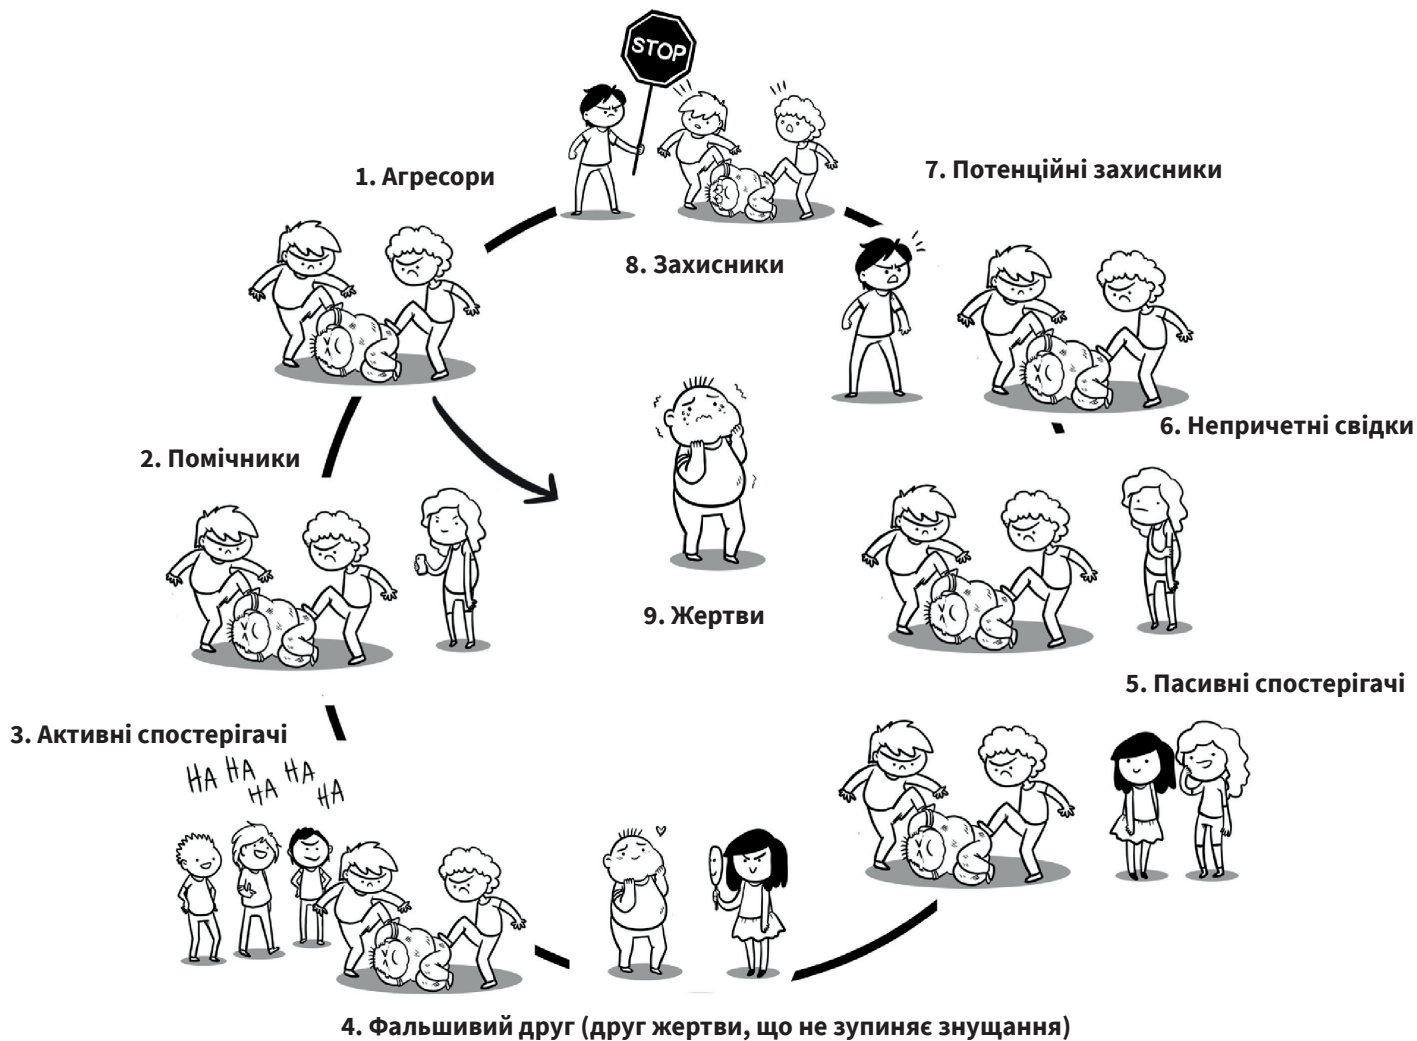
STOP

1. Агресори

8. Захисники

7. Потенційні захисники

6. Непричетні свідки

2. Помічники

9. Жертви

5. Пасивні спостерігачі

3. Активні спостерігачі

HA HA HA HA HA HA

4. Фальшивий друг (друг жертви, що не зупиняє знущання)